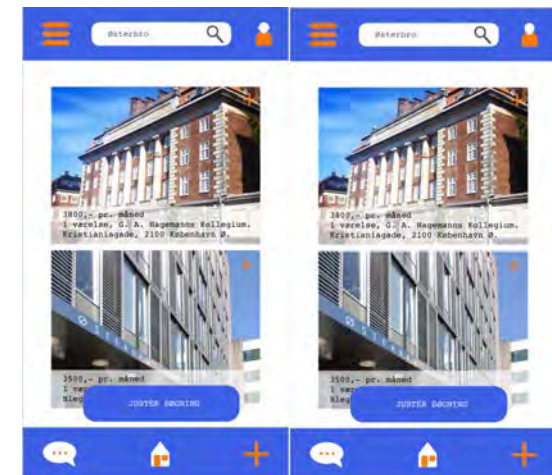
Østerbro

3800,- pr. måned
1 værelse, G. A. Hagemanns Kollegium.
Kristianiagade, 2100 København Ø.

3500,- pr. måned
1 væ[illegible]
Blegd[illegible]

JUSTER SØGNING

Østerbro

3800,- pr. måned
1 værelse, G. A. Hagemanns Kollegium.
Kristianiagade, 2100 København Ø.

3500,- pr. måned
1 væ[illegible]
Bleg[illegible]

JUSTER SØGNING